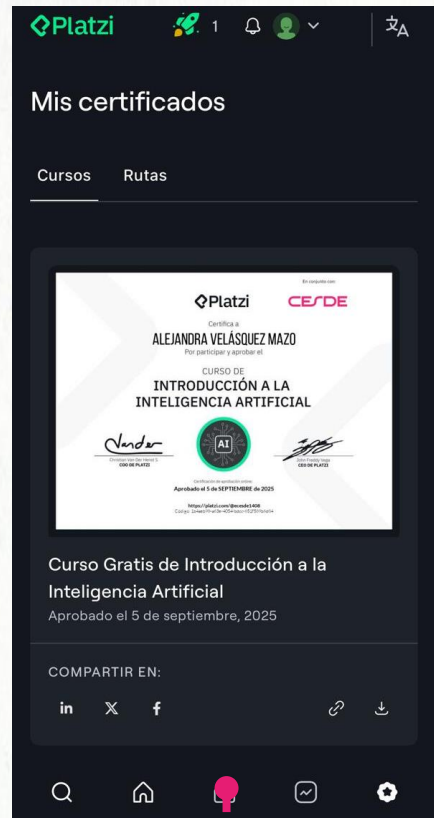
Platzi 1

Mis certificados

Cursos Rutas

En conjunto con:
Platzi CESDE
Certifica a
ALEJANDRA VELÁSQUEZ MAZO
Por participar y aprobar el
CURSO DE
INTRODUCCIÓN A LA INTELIGENCIA ARTIFICIAL
AI
Christian Van Der Henst S.
CEO DE PLATZI
John Freddy Vega
CEO DE PLATZI
Certificación de aprobación online
Aprobado el 5 de SEPTIEMBRE de 2025
https://platzi.com/@cesde1408
Código: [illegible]

Curso Gratis de Introducción a la Inteligencia Artificial
Aprobado el 5 de septiembre, 2025

COMPARTIR EN:
in X f